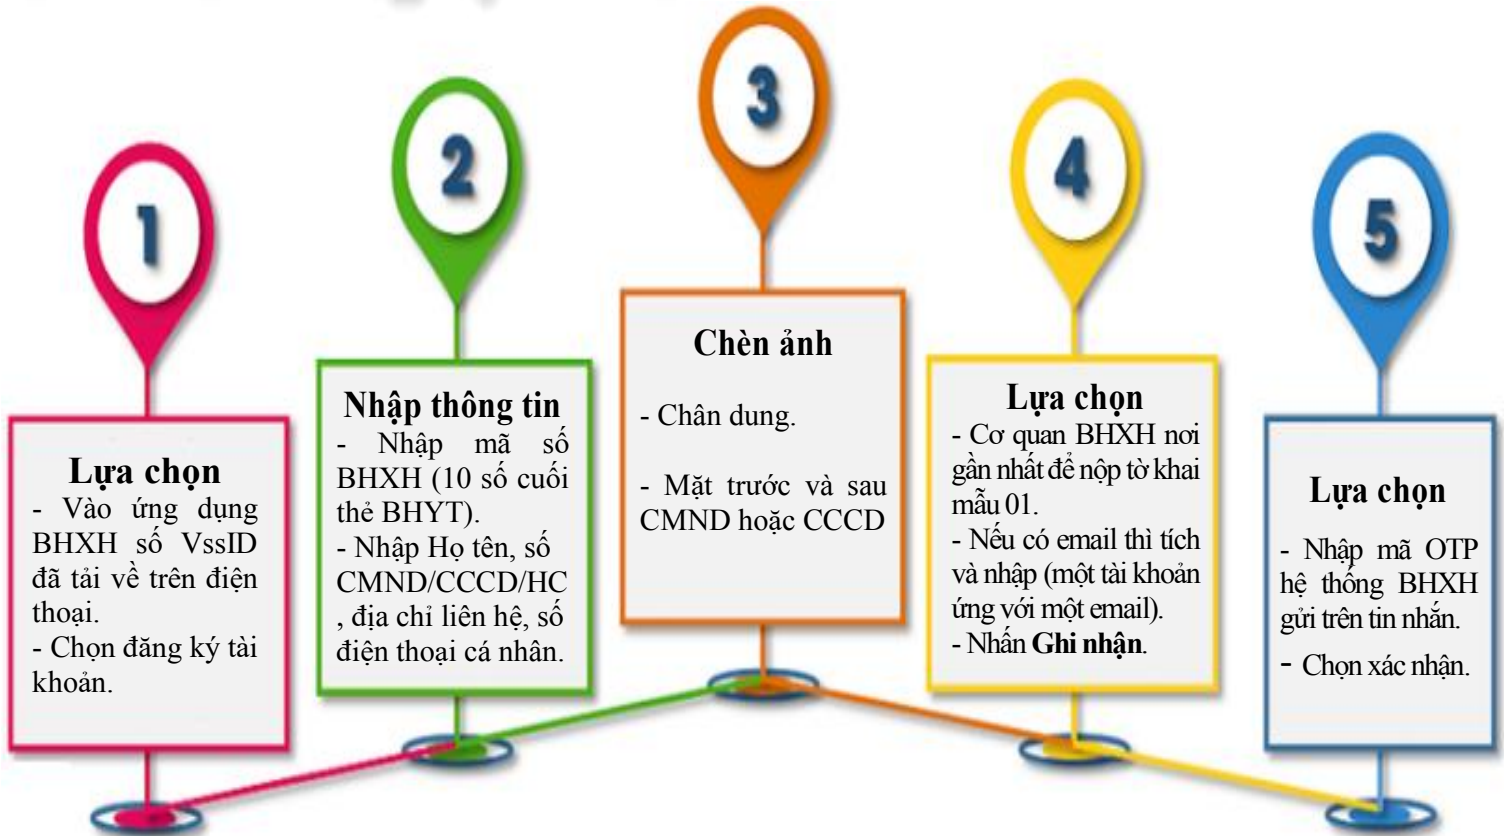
1

Lựa chọn
- Vào ứng dụng BHXH số VssID đã tải về trên điện thoại.
- Chọn đăng ký tài khoản.

2

Nhập thông tin
- Nhập mã số BHXH (10 số cuối thẻ BHYT).
- Nhập Họ tên, số CMND/CCCD/HC, địa chỉ liên hệ, số điện thoại cá nhân.

3

Chèn ảnh
- Chân dung.

- Mặt trước và sau CMND hoặc CCCD

4

Lựa chọn
- Cơ quan BHXH nơi gần nhất để nộp tờ khai mẫu 01.
- Nếu có email thì tích và nhập (một tài khoản ứng với một email).
- Nhấn **Ghi nhận**.

5

Lựa chọn
- Nhập mã OTP hệ thống BHXH gửi trên tin nhắn.
- Chọn xác nhận.